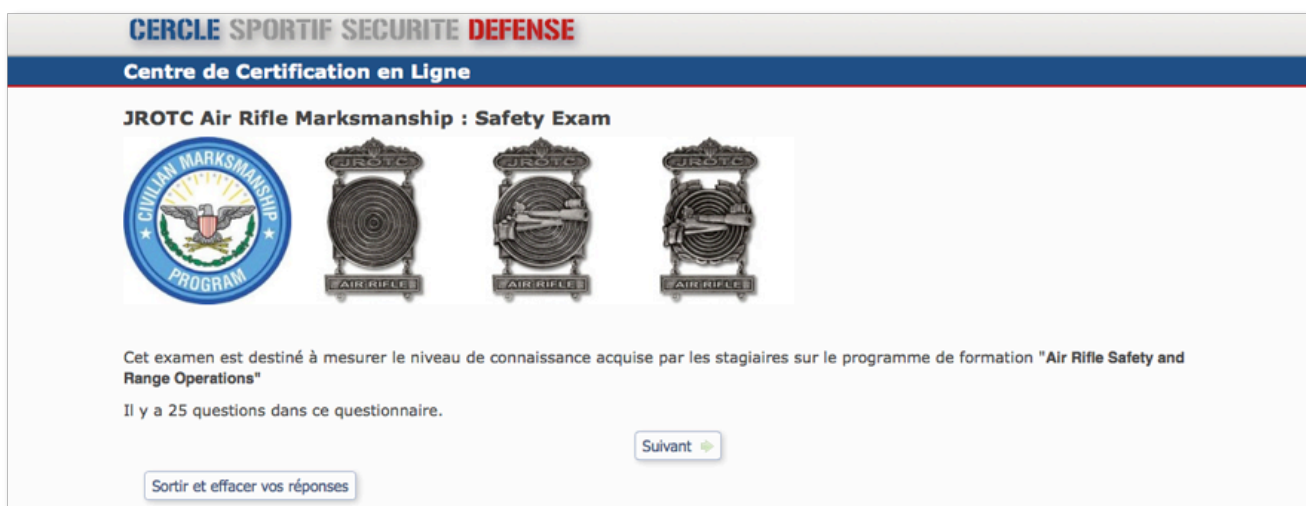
CERCLE SPORTIF SECURITE DEFENSE

Centre de Certification en Ligne

JROTC Air Rifle Marksmanship : Safety Exam

CIVILIAN MARKSMANSHIP PROGRAM

JROTC
AIR RIFLE

JROTC
AIR RIFLE

JROTC
AIR RIFLE

Cet examen est destiné à mesurer le niveau de connaissance acquise par les stagiaires sur le programme de formation "Air Rifle Safety and Range Operations"

Il y a 25 questions dans ce questionnaire.

Suivant

Sortir et effacer vos réponses